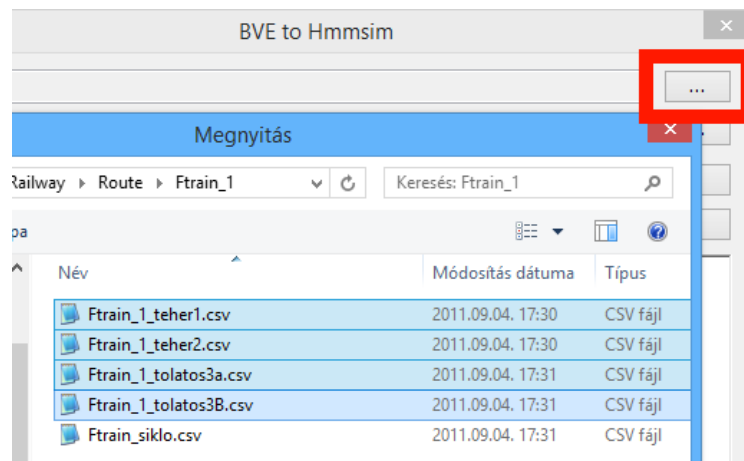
BVE to Hmmsim

...

Megnyitás

Railway ▸ Route ▸ Ftrain_1

Keresés: Ftrain_1

pa

| Név | Módosítás dátuma | Típus |
|---|---|---|
| Ftrain_1_teher1.csv | 2011.09.04. 17:30 | CSV fájl |
| Ftrain_1_teher2.csv | 2011.09.04. 17:30 | CSV fájl |
| Ftrain_1_tolatos3a.csv | 2011.09.04. 17:31 | CSV fájl |
| Ftrain_1_tolatos3B.csv | 2011.09.04. 17:31 | CSV fájl |
| Ftrain_siklo.csv | 2011.09.04. 17:31 | CSV fájl |